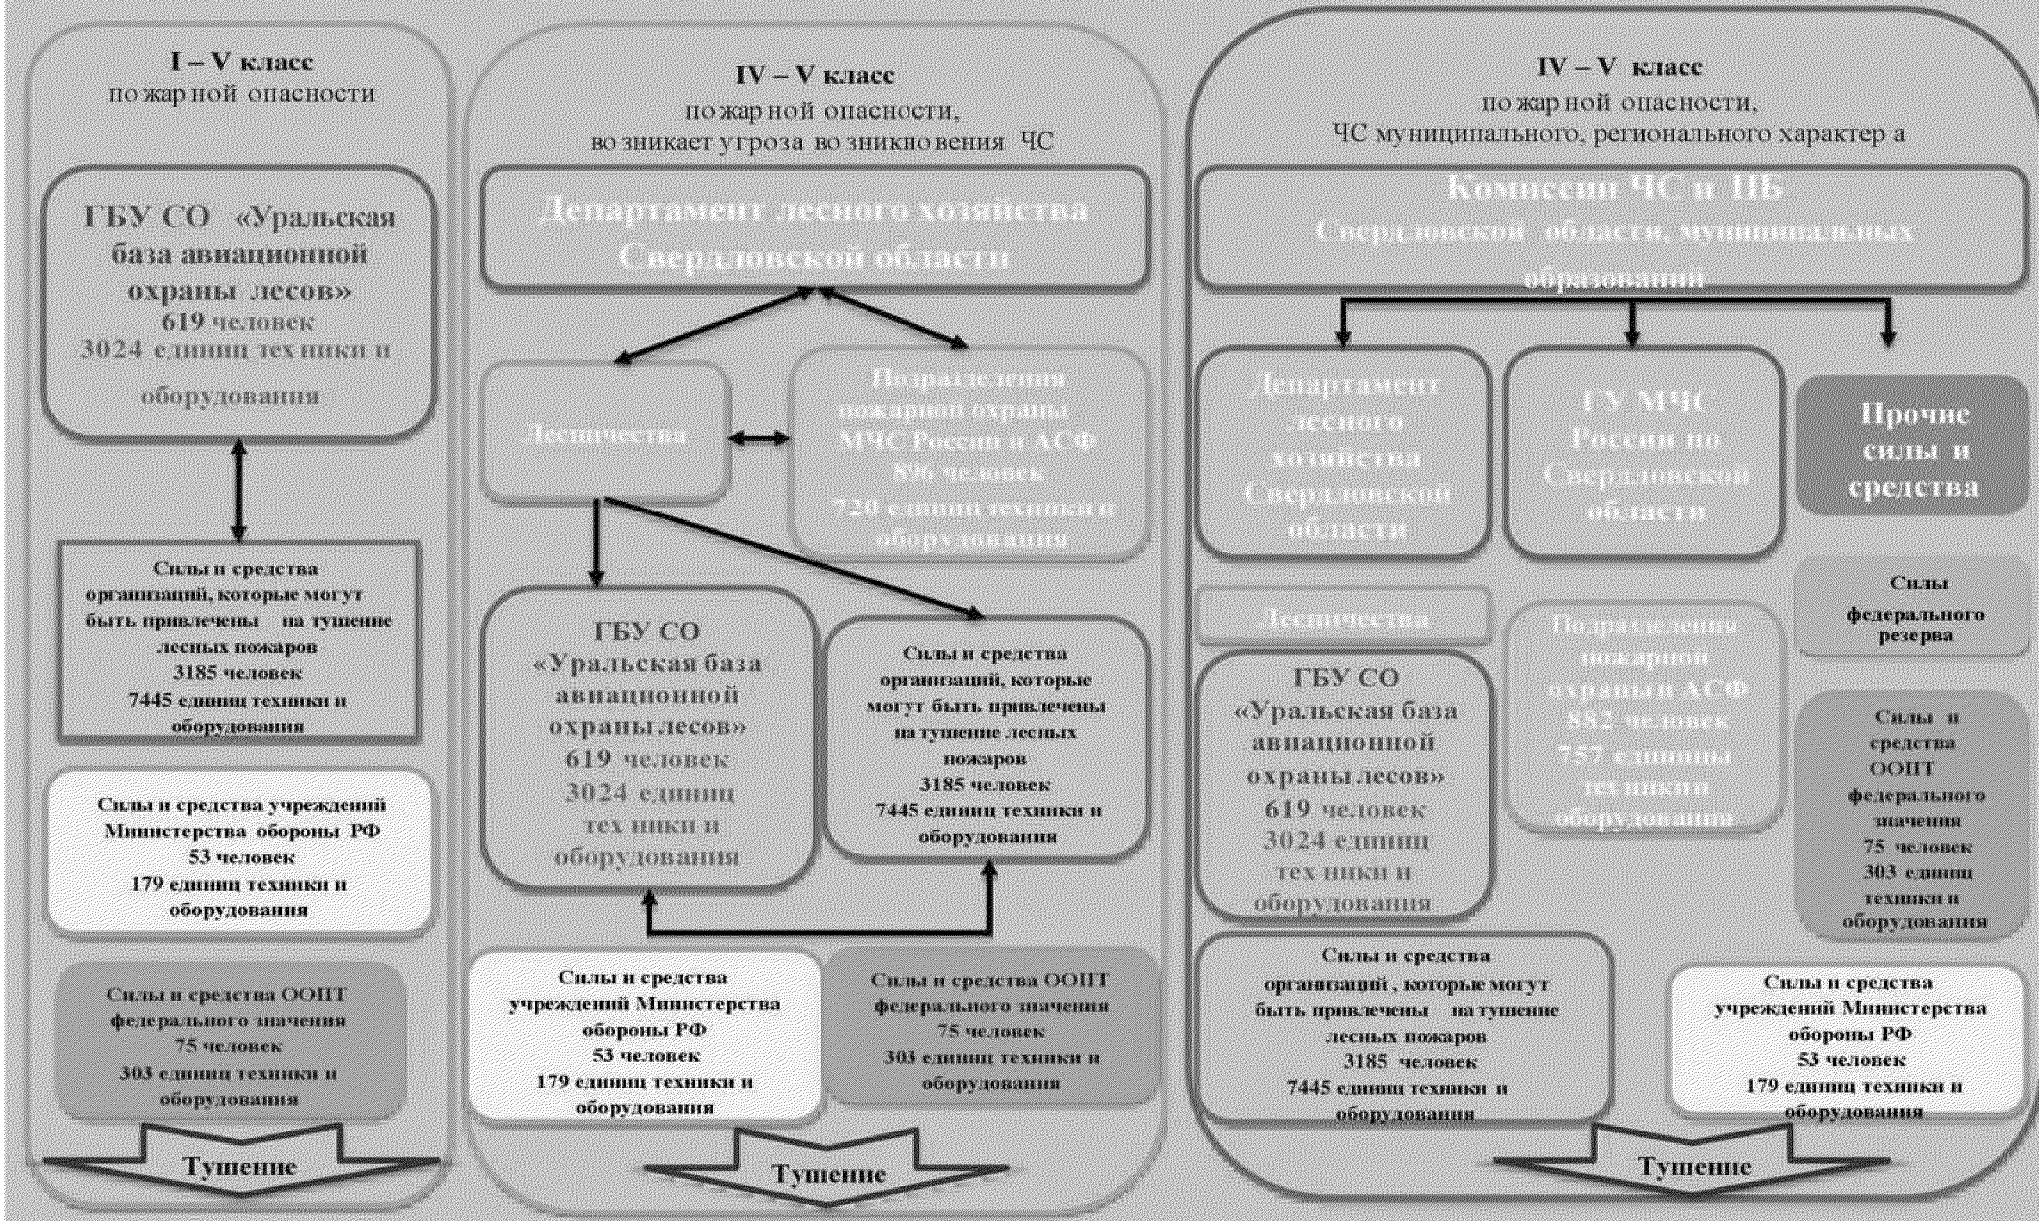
I – V класс
пожарной опасности

ГБУ СО «Уральская база авиационной охраны лесов»
619 человек
3024 единиц техники и оборудования

Силы и средства организаций, которые могут быть привлечены на тушение лесных пожаров
3185 человек
7445 единиц техники и оборудования

Силы и средства учреждений Министерства обороны РФ
53 человек
179 единиц техники и оборудования

Силы и средства ООПТ федерального значения
75 человек
303 единиц техники и оборудования

Тушение

IV – V класс
пожарной опасности,
возникает угроза возникновения ЧС

Департамент лесного хозяйства Свердловской области

Лесничества

Подразделения пожарной охраны МЧС России и АСФ
896 человек
720 единиц техники и оборудования

ГБУ СО «Уральская база авиационной охраны лесов»
619 человек
3024 единиц техники и оборудования

Силы и средства организаций, которые могут быть привлечены на тушение лесных пожаров
3185 человек
7445 единиц техники и оборудования

Силы и средства учреждений Министерства обороны РФ
53 человек
179 единиц техники и оборудования

Силы и средства ООПТ федерального значения
75 человек
303 единиц техники и оборудования

Тушение

IV – V класс
пожарной опасности,
ЧС муниципального, регионального характера

Комиссии ЧС и ПБ
Свердловской области, муниципальных образований

Департамент лесного хозяйства Свердловской области

ГУ МЧС России по Свердловской области

Прочие силы и средства

Лесничества

Подразделения пожарной охраны и АСФ
882 человек
757 единицы техники и оборудования

Силы федерального резерва

ГБУ СО «Уральская база авиационной охраны лесов»
619 человек
3024 единиц техники и оборудования

Силы и средства ООПТ федерального значения
75 человек
303 единиц техники и оборудования

Силы и средства организаций, которые могут быть привлечены на тушение лесных пожаров
3185 человек
7445 единиц техники и оборудования

Силы и средства учреждений Министерства обороны РФ
53 человек
179 единиц техники и оборудования

Тушение